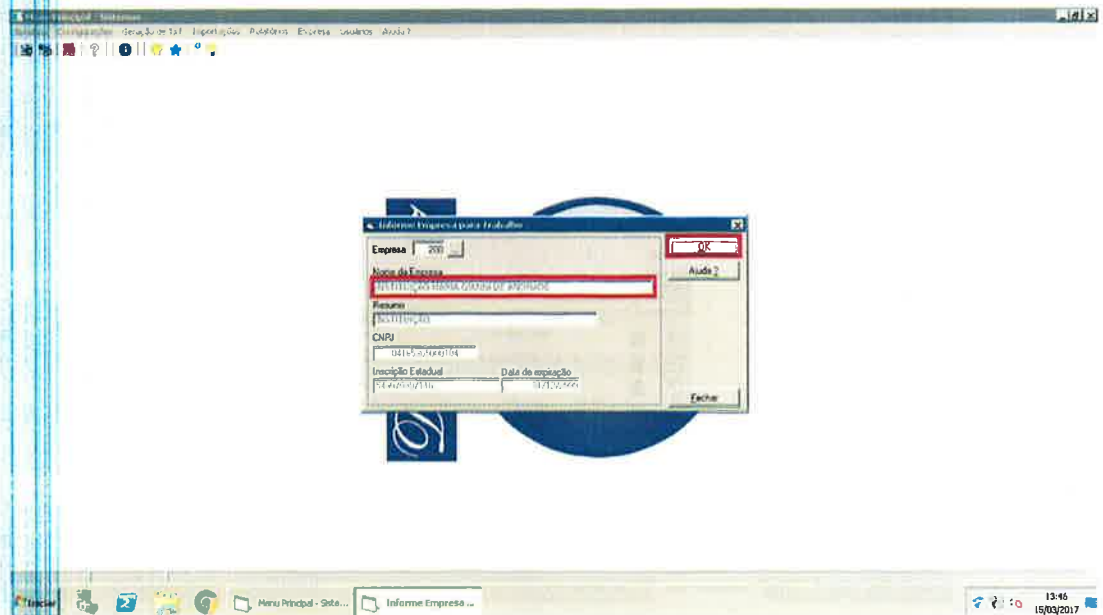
Menu Principal - Sistemas

Sistema Configurações Geração de txt Importações Relatórios Empresa Usuários Ajuda ?

Informe Empresa para Trabalho

Empresa 200

OK

Ajuda ?

Nome da Empresa

INSTITUIÇÃO MARIA ZILDA DE ANDRADE

Resumo

INSTITUIÇÃO

CNPJ

04165 A 0001 04

Inscrição Estadual

Data de expiração

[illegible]

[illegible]

Fechar

Iniciar

Menu Principal - Siste...

Informe Empresa ...

13:46
15/03/2017